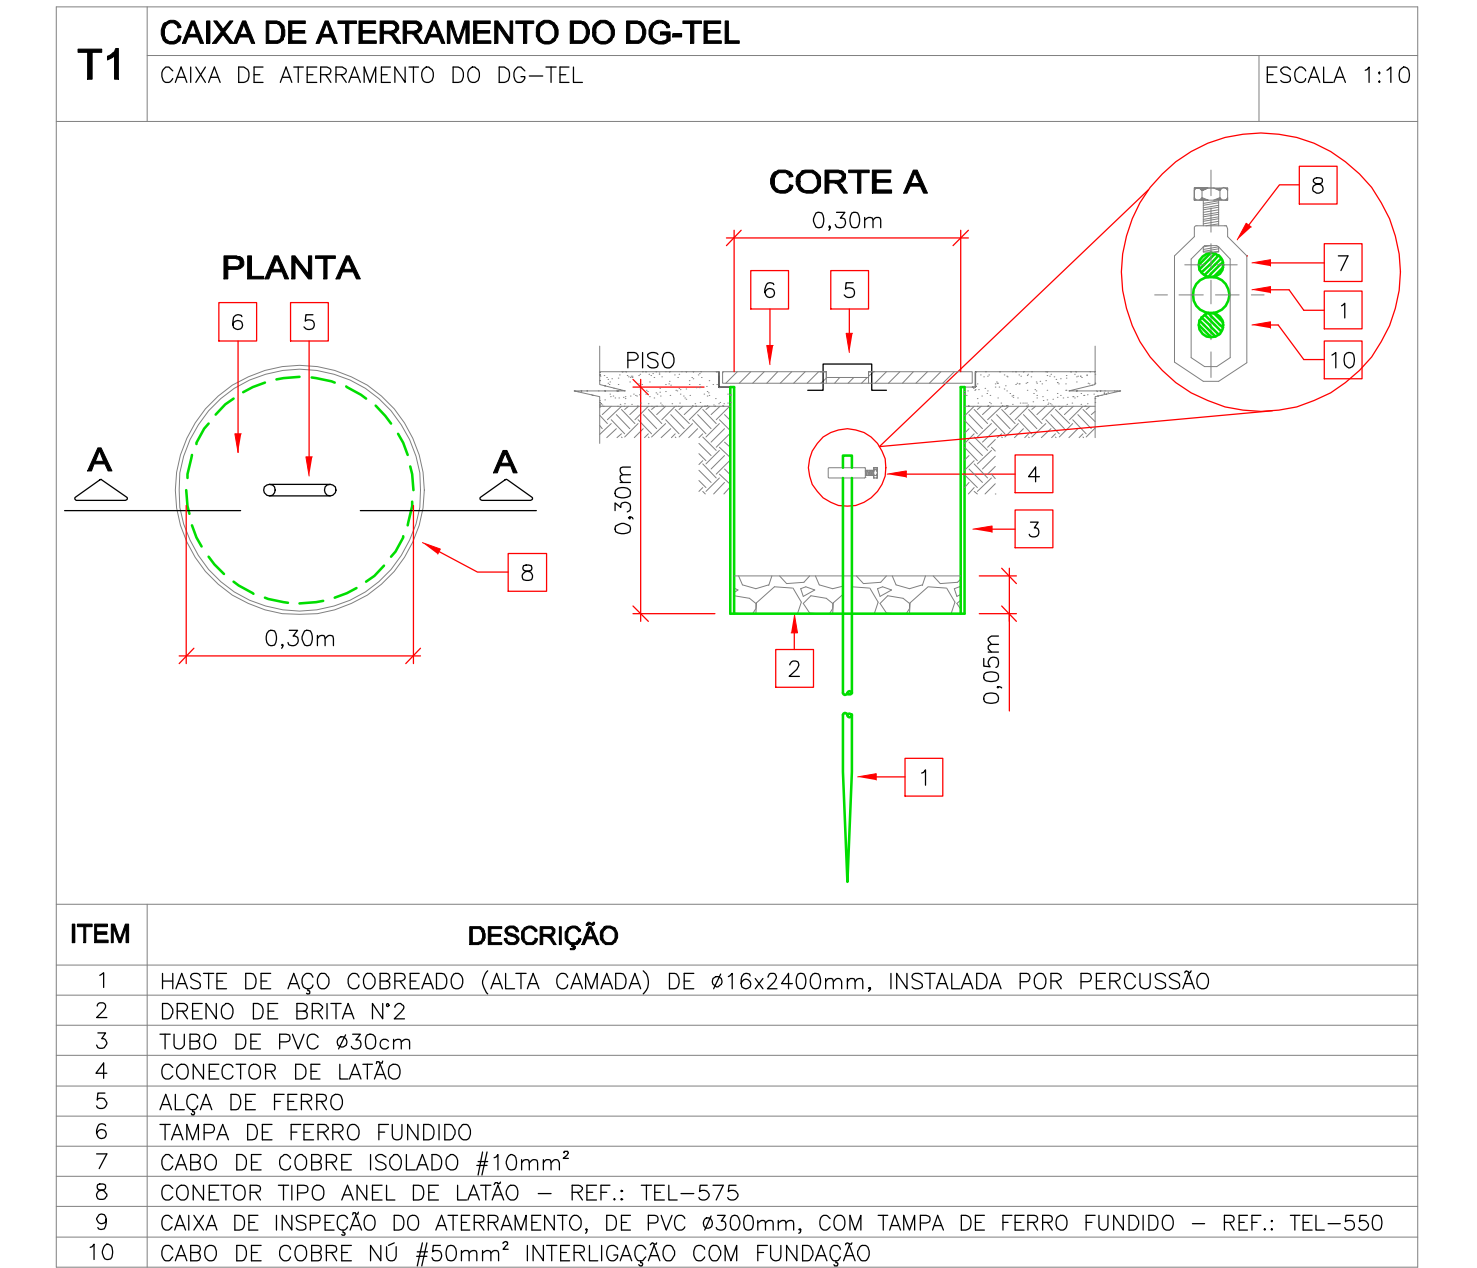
T1

CAIXA DE ATERRAMENTO DO DG-TEL

CAIXA DE ATERRAMENTO DO DG–TEL

ESCALA 1:10

PLANTA

6

5

A

A

8

0,30m

CORTE A

0,30m

6

5

PISO

0,30m

4

3

2

0,05m

1

8

7

1

10

| ITEM | DESCRIÇÃO |
|---|---|
| 1 | HASTE DE AÇO COBREADO (ALTA CAMADA) DE ø16x2400mm, INSTALADA POR PERCUSSÃO |
| 2 | DRENO DE BRITA N°2 |
| 3 | TUBO DE PVC ø30cm |
| 4 | CONECTOR DE LATÃO |
| 5 | ALÇA DE FERRO |
| 6 | TAMPA DE FERRO FUNDIDO |
| 7 | CABO DE COBRE ISOLADO #10mm² |
| 8 | CONETOR TIPO ANEL DE LATÃO – REF.: TEL–575 |
| 9 | CAIXA DE INSPEÇÃO DO ATERRAMENTO, DE PVC ø300mm, COM TAMPA DE FERRO FUNDIDO – REF.: TEL–550 |
| 10 | CABO DE COBRE NÚ #50mm² INTERLIGAÇÃO COM FUNDAÇÃO |